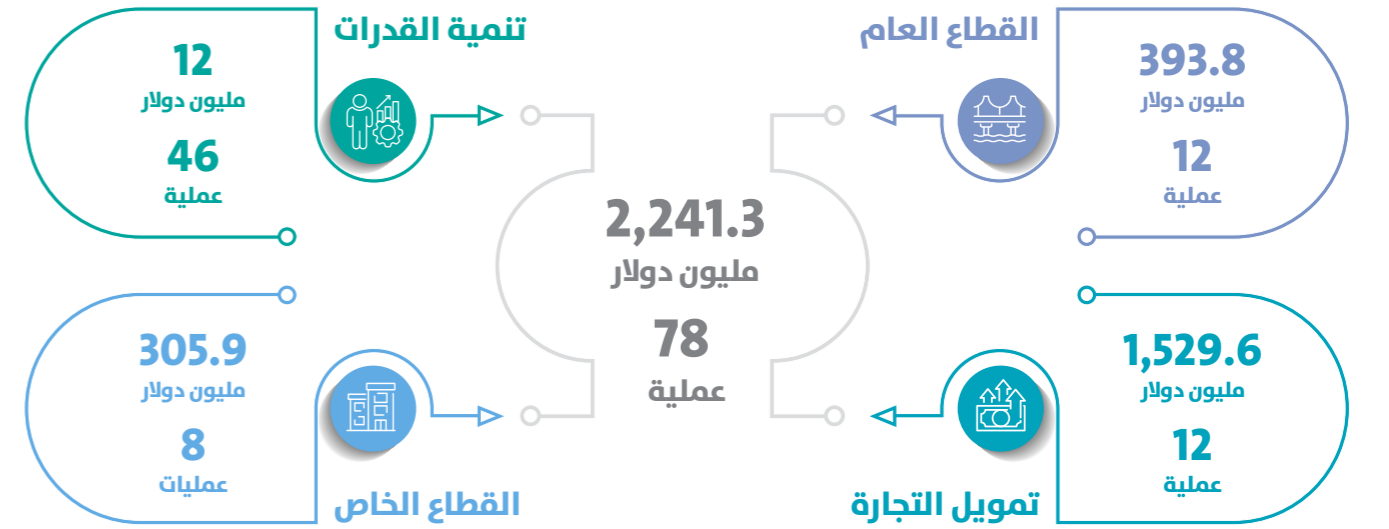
القطاع العام

393.8
مليون دولار

12
عملية

تنمية القدرات

12
مليون دولار

46
عملية

2,241.3
مليون دولار

78
عملية

تمويل التجارة

1,529.6
مليون دولار

12
عملية

القطاع الخاص

305.9
مليون دولار

8
عمليات